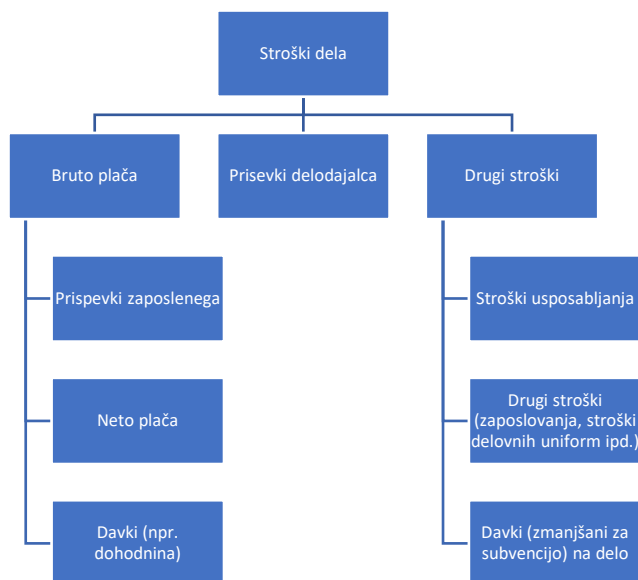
Stroški dela

Bruto plača

Prisevki delodajalca

Drugi stroški

Prispevki zaposlenega

Neto plača

Davki (npr. dohodnina)

Stroški usposabljanja

Drugi stroški (zaposlovanja, stroški delovnih uniform ipd.)

Davki (zmanjšani za subvencijo) na delo